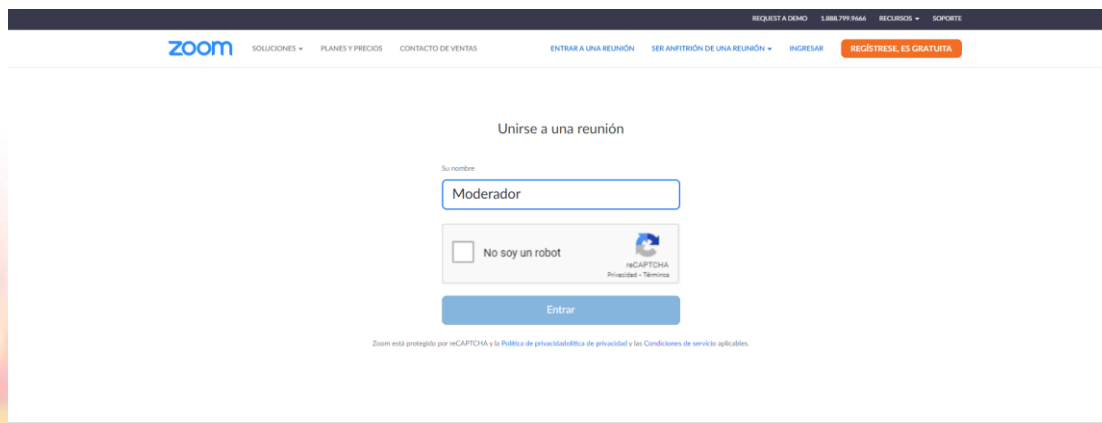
REQUEST A DEMO 1.888.799.9666 RECURSOS ▾ SOPORTE

zoom SOLUCIONES ▾ PLANES Y PRECIOS CONTACTO DE VENTAS ENTRAR A UNA REUNIÓN SER ANFITRIÓN DE UNA REUNIÓN ▾ INGRESAR REGÍSTRESE, ES GRATUITA

Unirse a una reunión

Su nombre

Moderador

No soy un robot

reCAPTCHA
Privacidad - Términos

Entrar

Zoom está protegido por reCAPTCHA y la Política de privacidadolítica de privacidad y las Condiciones de servicio aplicables.